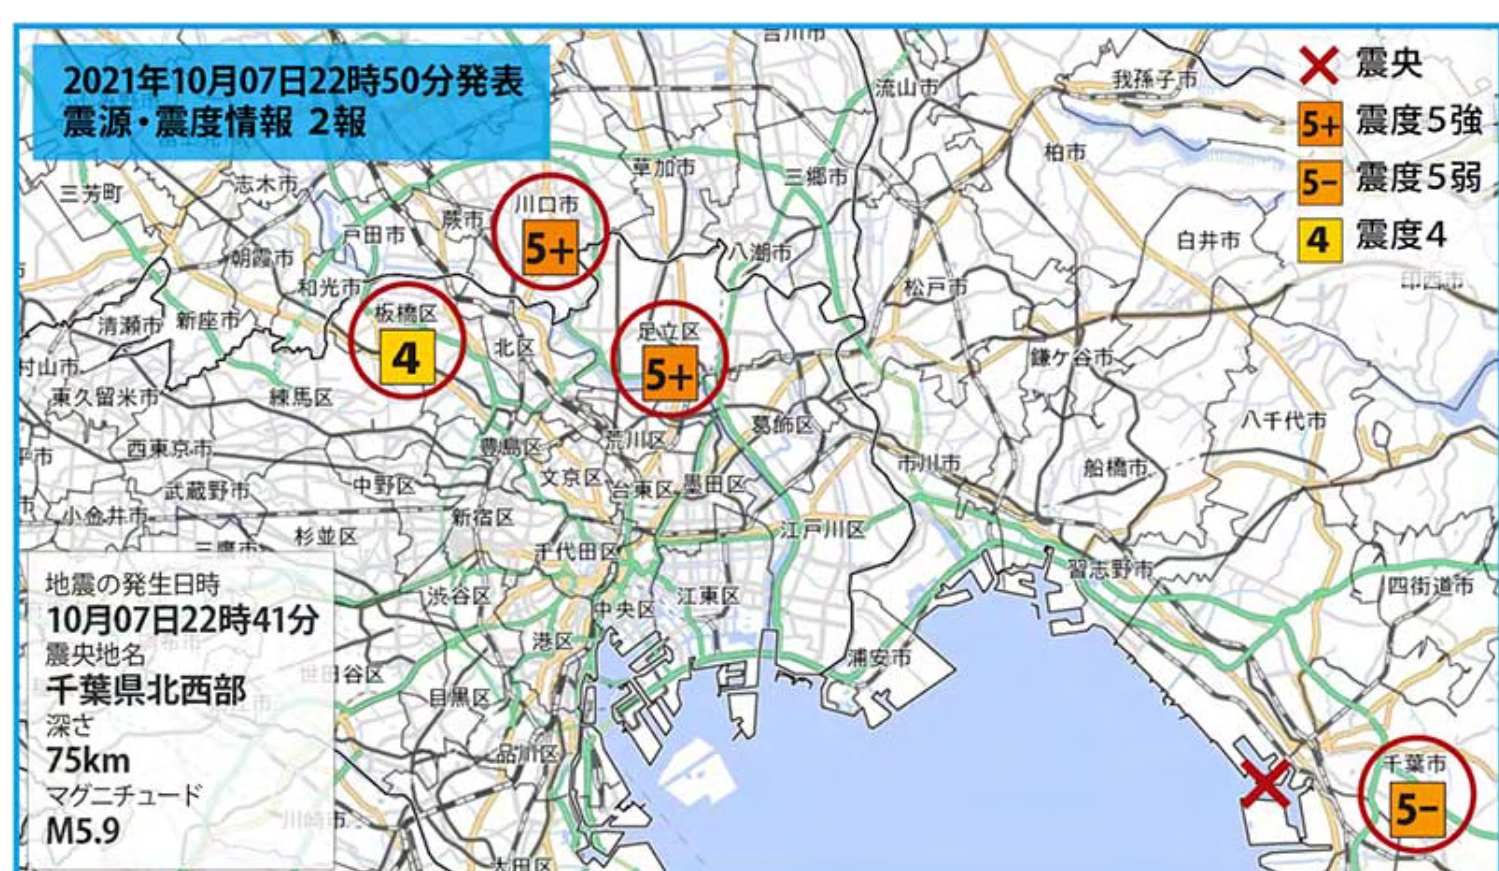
2021年10月07日22時50分発表
震源・震度情報 2報

震央
5+ 震度5強
5− 震度5弱
4 震度4

吉川市
流山市
我孫子市
柏市
草加市
三郷市
三芳町
志木市
蕨市
川口市
5+
戸田市
朝霞市
八潮市
白井市
和光市
松戸市
印西市
清瀬市
新座市
板橋区
4
足立区
5+
北区
鎌ケ谷市
村山市
東久留米市
練馬区
葛飾区
八千代市
西東京市
豊島区
荒川区
市川市
船橋市
武蔵野市
中野区
文京区
台東区
墨田区
小金井市
新宿区
杉並区
江戸川区
三鷹市
千代田区
習志野市
四街道市
渋谷区
中央区
江東区
港区
浦安市
世田谷区
目黒区
品川区
川崎市
大田区
千葉市
5−

地震の発生日時
10月07日22時41分
震央地名
千葉県北西部
深さ
75km
マグニチュード
M5.9